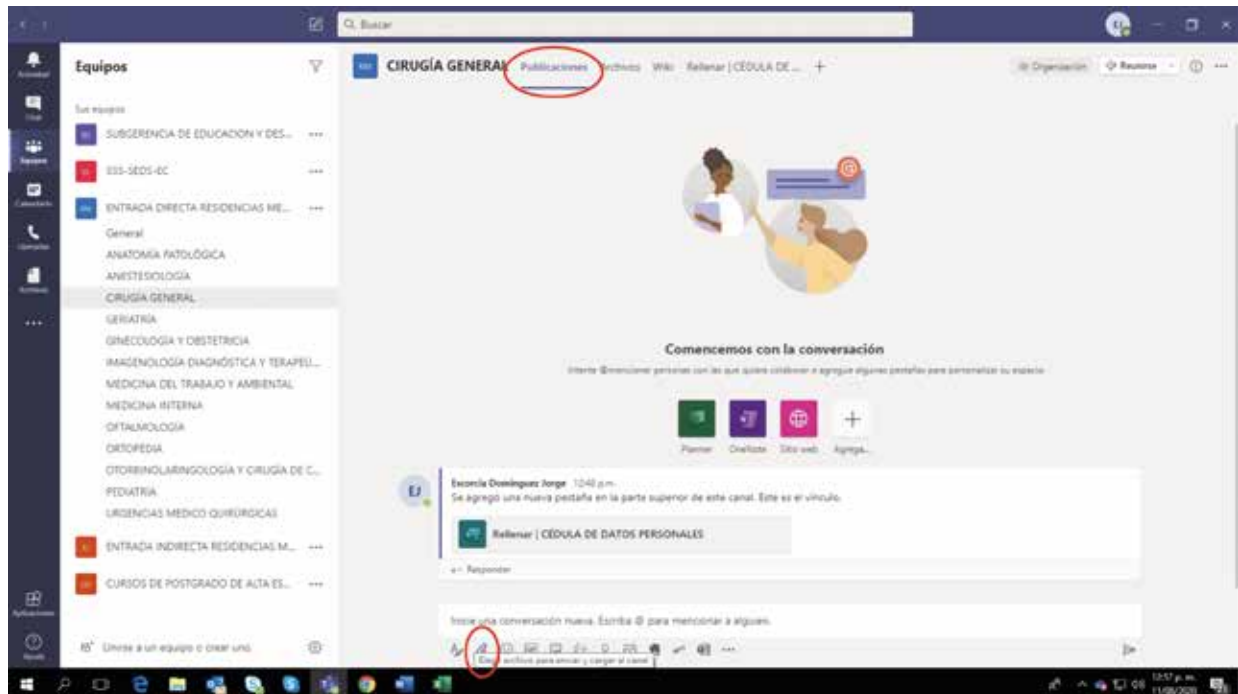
Q Buscar

Actividad
Chat
Equipos
Calendario
Llamadas
Archivos
...
Aplicaciones
Ayuda

Equipos

Sus equipos

SUBGERENCIA DE EDUCACION Y DES... ···

SSS-SEDS-EC ···

ENTRADA DIRECTA RESIDENCIAS ME... ···

General
ANATOMÍA PATOLÓGICA
ANESTESIOLOGÍA
CIRUGÍA GENERAL
GERIATRÍA
GINECOLOGÍA Y OBSTETRICIA
IMAGENOLOGÍA DIAGNÓSTICA Y TERAPEU...
MEDICINA DEL TRABAJO Y AMBIENTAL
MEDICINA INTERNA
OFTALMOLOGÍA
ORTOPEDIA
OTORRINOLARINGOLOGÍA Y CIRUGÍA DE C...
PEDIATRÍA
URGENCIAS MEDICO QUIRÚRGICAS

ENTRADA INDIRECTA RESIDENCIAS M... ···

CURSOS DE POSTGRADO DE ALTA ES... ···

Unirse a un equipo o crear uno

CIRUGÍA GENERAL Publicaciones Archivos Wiki Rellenar | CÉDULA DE ... +

Organización Reunirse

Comencemos con la conversación

Intente @mencionar personas con las que quiere colaborar o agregue algunas pestañas para personalizar su espacio

Planner OneNote Sitio web Agrega...

EJ

Escorcia Dominguez Jorge 12:48 p.m.
Se agregó una nueva pestaña en la parte superior de este canal. Este es el vínculo.

Rellenar | CÉDULA DE DATOS PERSONALES

← Responder

Inicie una conversación nueva. Escriba @ para mencionar a alguien.

Elegir archivos para enviar y cargar al canal

12:57 p. m.
11/08/2020